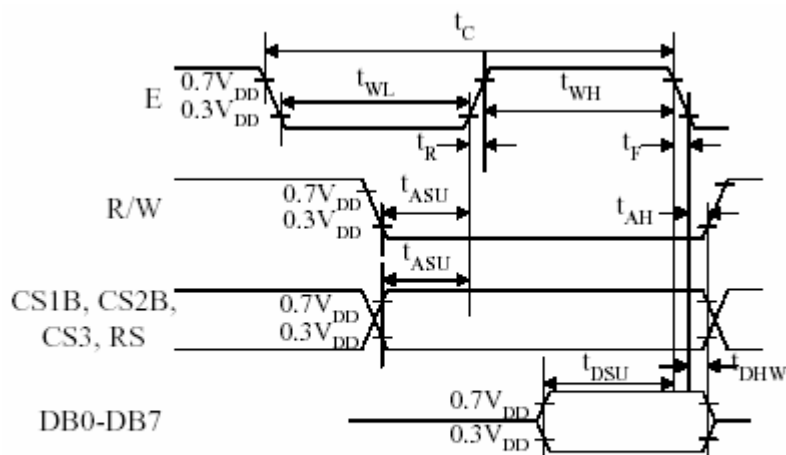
$t_C$

E

$0.7V_{DD}$

$0.3V_{DD}$

$t_{WL}$

$t_{WH}$

$t_R$

$t_F$

R/W

$0.7V_{DD}$

$0.3V_{DD}$

$t_{ASU}$

$t_{AH}$

$t_{ASU}$

CS1B, CS2B, CS3, RS

$0.7V_{DD}$

$0.3V_{DD}$

$t_{DSU}$

$t_{DHW}$

DB0-DB7

$0.7V_{DD}$

$0.3V_{DD}$